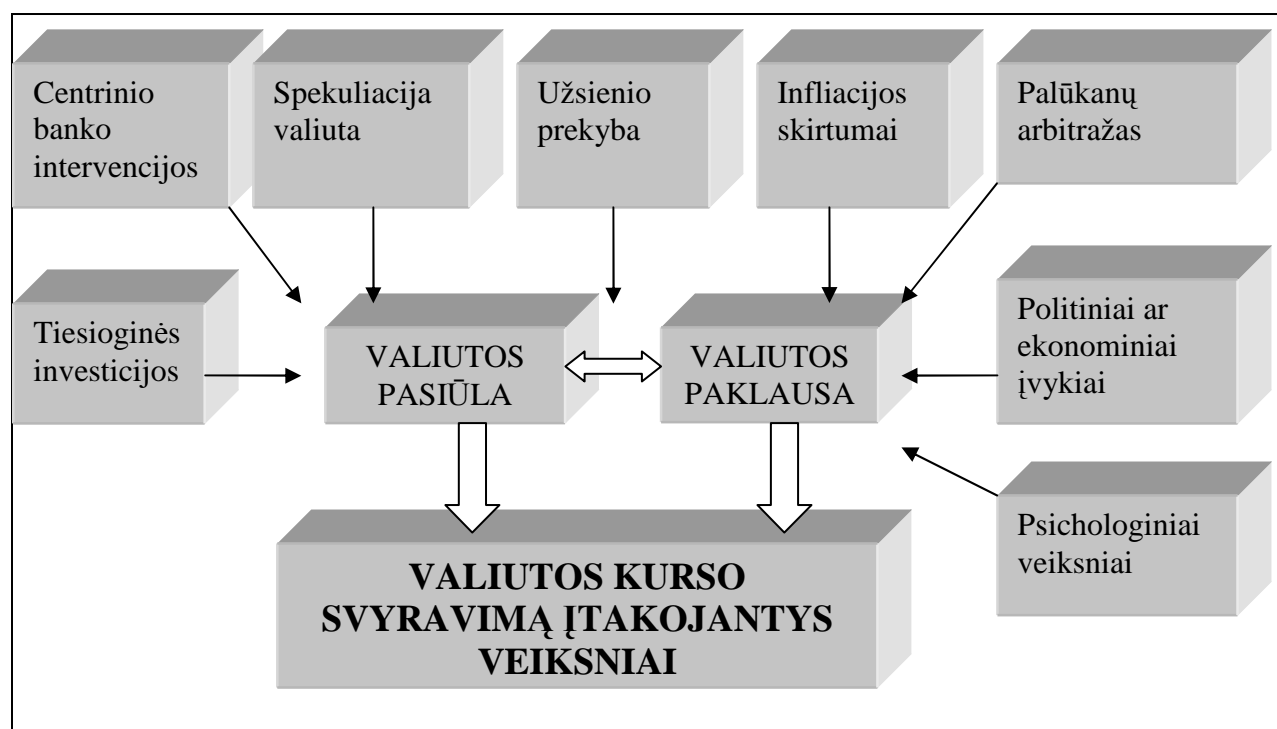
Centrinio banko intervencijos

Spekuliacija valiuta

Užsienio prekyba

Infliacijos skirtumai

Palūkanų arbitražas

Tiesioginės investicijos

VALIUTOS PASIŪLA

VALIUTOS PAKLAUSA

Politiniai ar ekonominiai įvykiai

Psichologiniai veiksniai

VALIUTOS KURSO SVYRAVIMĄ ĮTAKOJANTYS VEIKSNIAI